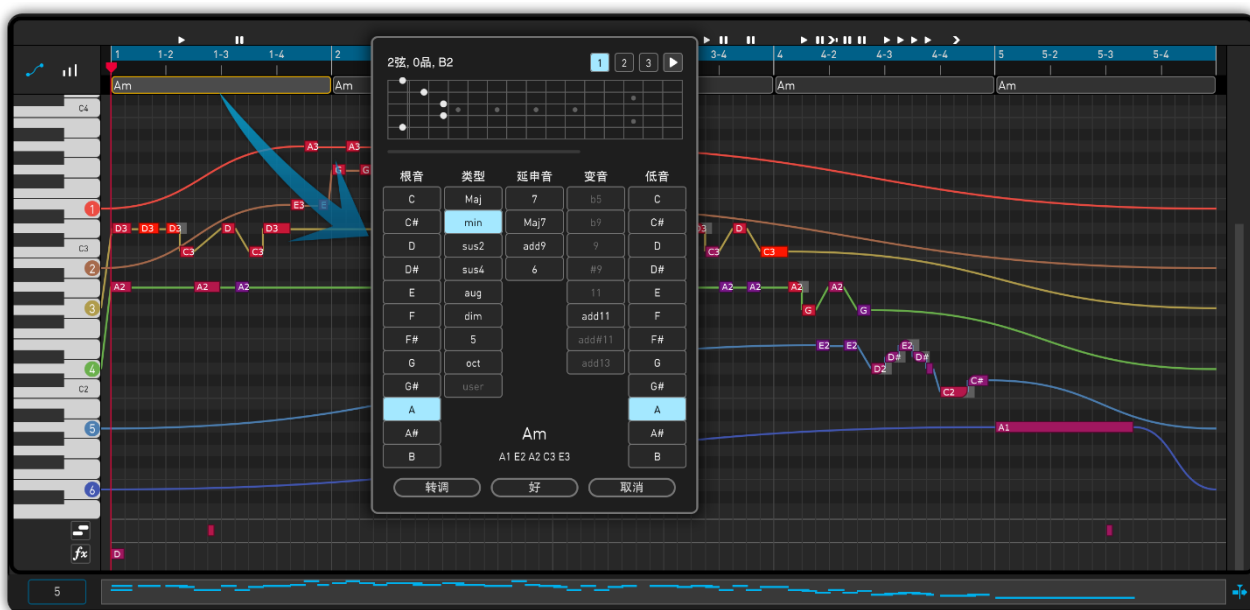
1 1-2 1-3 1-4 2 3-4 4 4-2 4-3 4-4 5 5-2 5-3 5-4

Am Am Am Am

C4
C3
C2

1
2
3
4
5
6

A3 A3
G G
E3
D3 D3 D3 D
C3 C3
D3
A2 A2 A2

2弦, 0品, B2

1 2 3

| 根音 | 类型 | 延申音 | 变音 | 低音 |
|---|---|---|---|---|
| C | Maj | 7 | b5 | C |
| C# | min | Maj7 | b9 | C# |
| D | sus2 | add9 | 9 | D |
| D# | sus4 | 6 | #9 | D# |
| E | aug | | 11 | E |
| F | dim | | add11 | F |
| F# | 5 | | add#11 | F# |
| G | oct | | add13 | G |
| G# | user | | | G# |
| A | | | | A |
| A# | | | | A# |
| B | | | | B |

Am
A1 E2 A2 C3 E3

转调 好 取消

D3 D C3 C3
A2 A2 A2 A2
G G
E2 E2
D# E2 D#
D2
C2 C#
A1

D

5